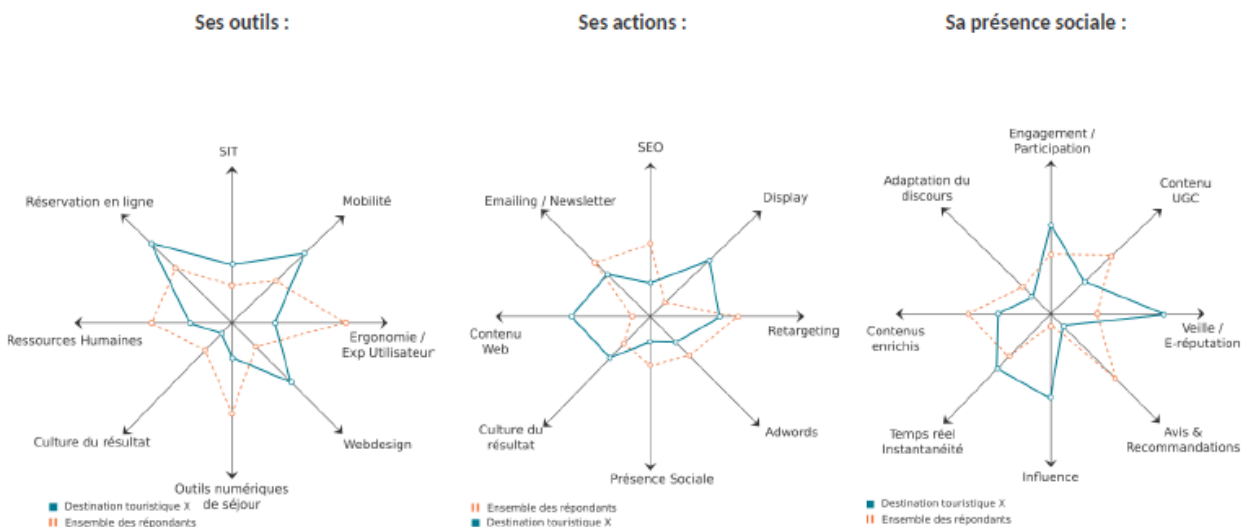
Ses outils :

SIT
Mobilité
Réservation en ligne
Ressources Humaines
Ergonomie / Exp Utilisateur
Culture du résultat
Webdesign
Outils numériques de séjour

Destination touristique X
Ensemble des répondants

Ses actions :

SEO
Display
Emailing / Newsletter
Contenu Web
Retargeting
Culture du résultat
Adwords
Présence Sociale

Ensemble des répondants
Destination touristique X

Sa présence sociale :

Engagement / Participation
Contenu UGC
Adaptation du discours
Contenus enrichis
Veille / E-réputation
Temps réel Instantanéité
Avis & Recommandations
Influence

Destination touristique X
Ensemble des répondants